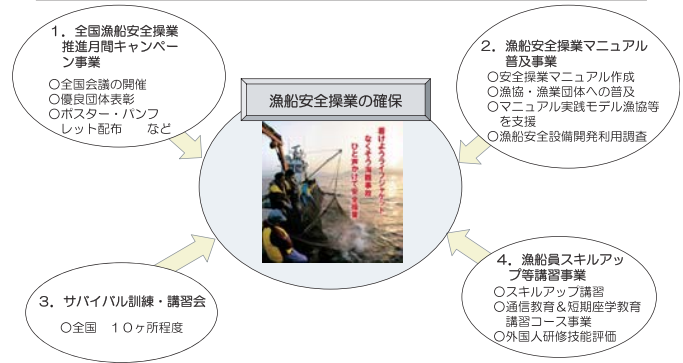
1．全国漁船安全操業推進月間キャンペーン事業

○全国会議の開催
○優良団体表彰
○ポスター・パンフレット配布　　など

2．漁船安全操業マニュアル普及事業

○安全操業マニュアル作成
○漁協・漁業団体への普及
○マニュアル実践モデル漁協等を支援
○漁船安全設備開発利用調査

漁船安全操業の確保

着けようライフジャケット
なくそう海難事故
ひと声かけて安全操業

3．サバイバル訓練・講習会

○全国　１０ヶ所程度

4．漁船員スキルアップ等講習事業

○スキルアップ講習
○通信教育＆短期座学教育講習コース事業
○外国人研修技能評価